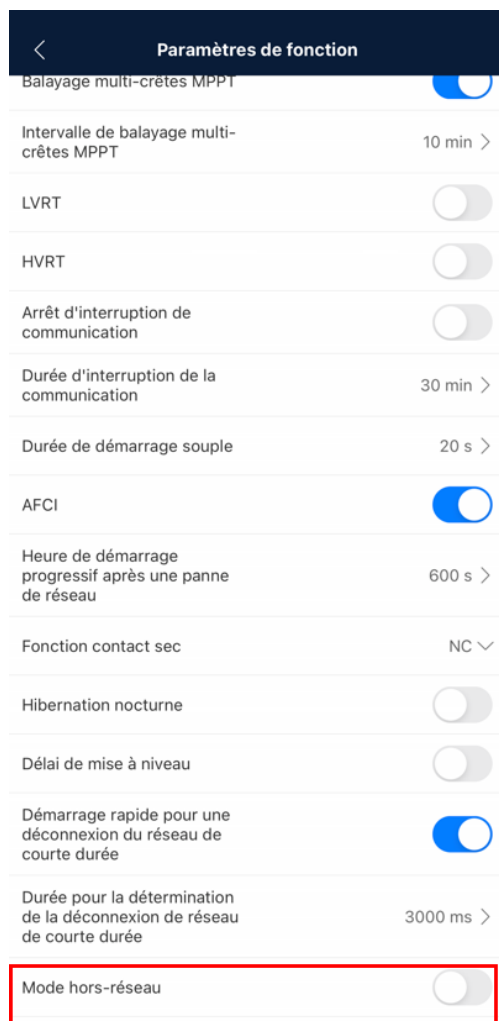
Paramètres de fonction

Balayage multi-crêtes MPPT

Intervalle de balayage multi-crêtes MPPT
10 min >

LVRT

HVRT

Arrêt d'interruption de communication

Durée d'interruption de la communication
30 min >

Durée de démarrage souple
20 s >

AFCI

Heure de démarrage progressif après une panne de réseau
600 s >

Fonction contact sec
NC

Hibernation nocturne

Délai de mise à niveau

Démarrage rapide pour une déconnexion du réseau de courte durée

Durée pour la détermination de la déconnexion de réseau de courte durée
3000 ms >

Mode hors-réseau